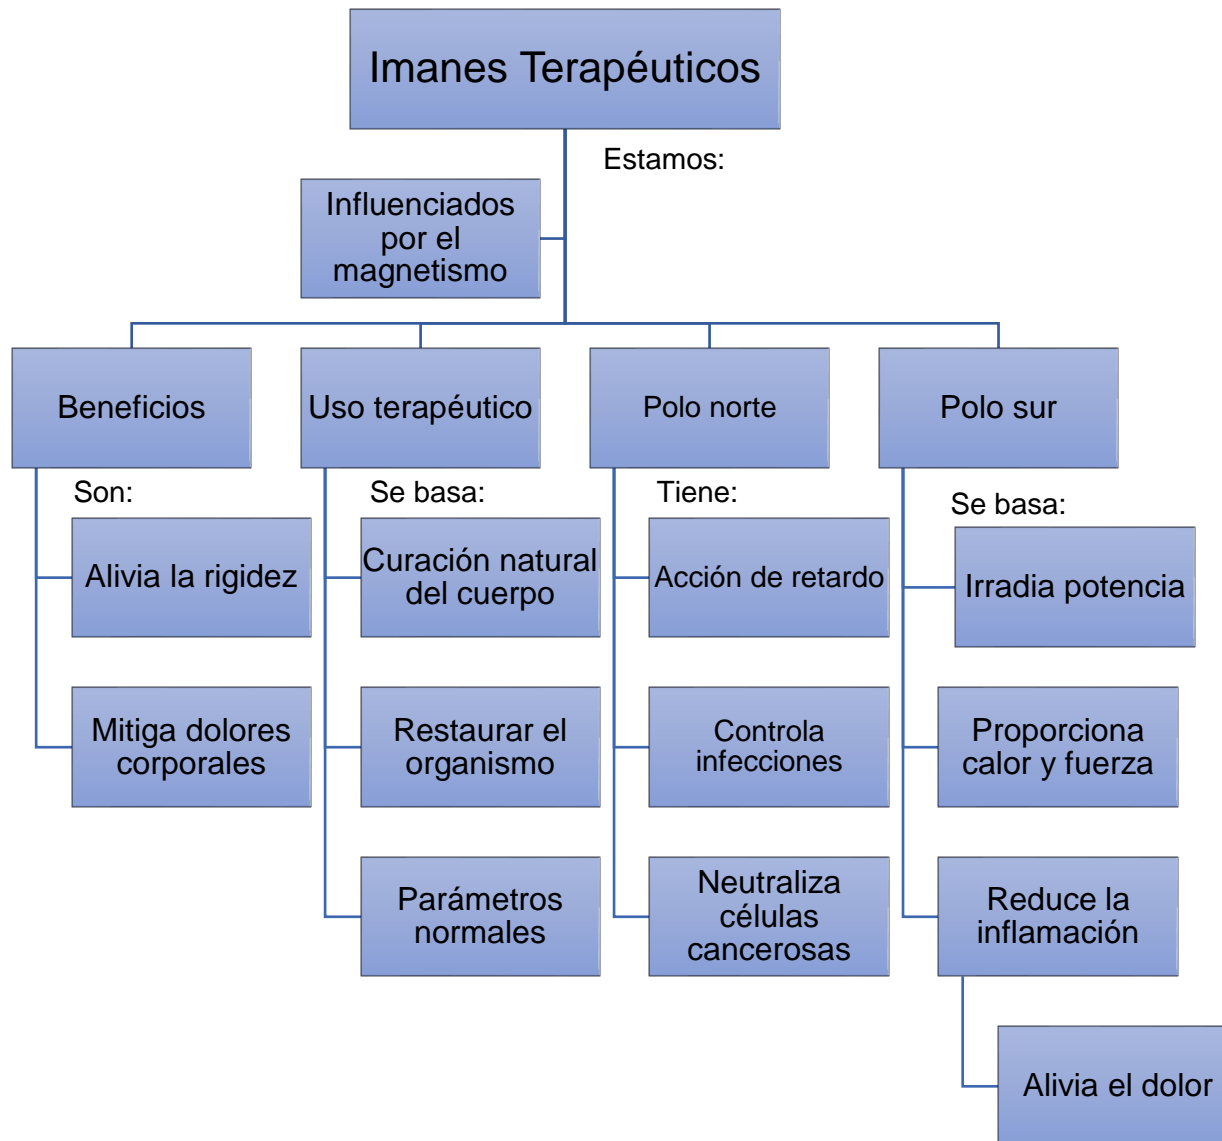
Imanes Terapéuticos

Estamos:

Influenciados por el magnetismo

Beneficios

Son:

Alivia la rigidez

Mitiga dolores corporales

Uso terapéutico

Se basa:

Curación natural del cuerpo

Restaurar el organismo

Parámetros normales

Polo norte

Tiene:

Acción de retardo

Controla infecciones

Neutraliza células cancerosas

Polo sur

Se basa:

Irradia potencia

Proporciona calor y fuerza

Reduce la inflamación

Alivia el dolor